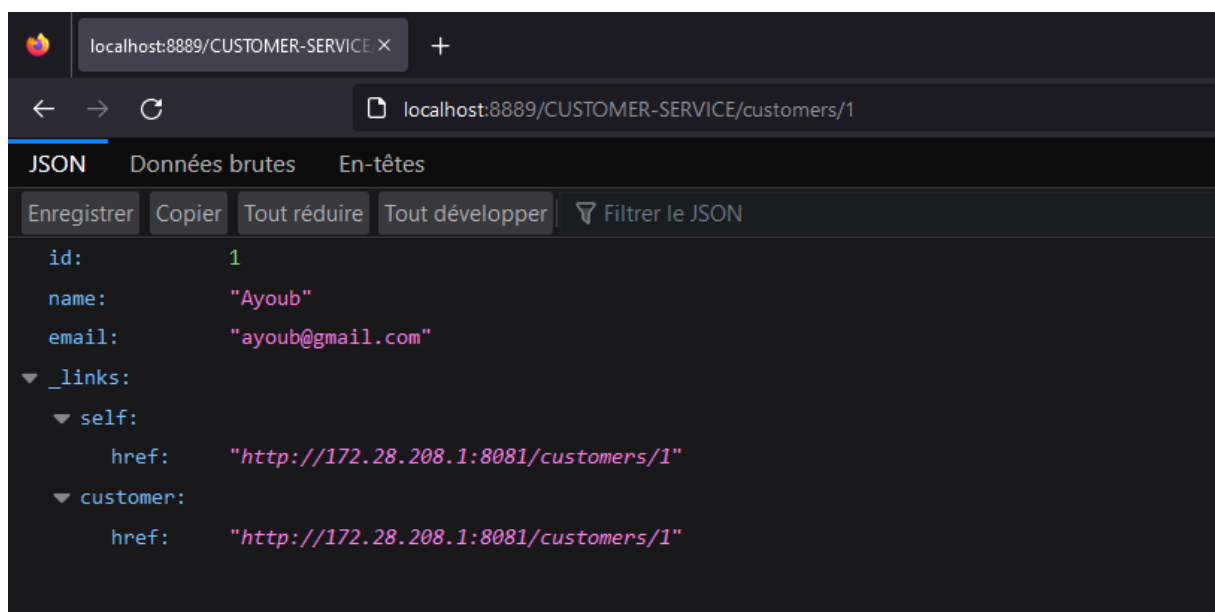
localhost:8889/CUSTOMER-SERVICE ×
+

localhost:8889/CUSTOMER-SERVICE/customers/1

JSON Données brutes En-têtes

Enregistrer Copier Tout réduire Tout développer Filtrer le JSON

id: 1
name: "Ayoub"
email: "ayoub@gmail.com"
_links:
self:
href: "http://172.28.208.1:8081/customers/1"
customer:
href: "http://172.28.208.1:8081/customers/1"